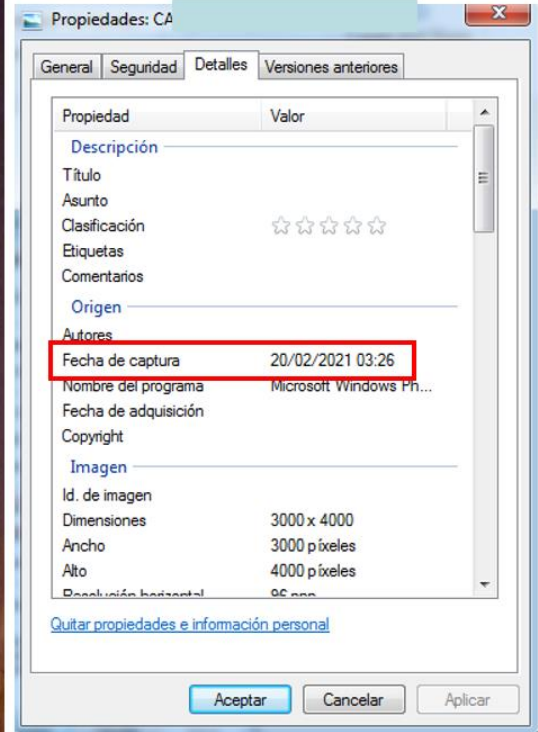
Propiedades: CA

General | Seguridad | Detalles | Versiones anteriores

| Propiedad | Valor |
|---|---|
| Descripción | |
| Título | |
| Asunto | |
| Clasificación | ☆☆☆☆☆ |
| Etiquetas | |
| Comentarios | |
| Origen | |
| Autores | |
| Fecha de captura | 20/02/2021 03:26 |
| Nombre del programa | Microsoft Windows Ph... |
| Fecha de adquisición | |
| Copyright | |
| Imagen | |
| Id. de imagen | |
| Dimensiones | 3000 x 4000 |
| Ancho | 3000 píxeles |
| Alto | 4000 píxeles |
| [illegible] | 96 ppp |

Quitar propiedades e información personal

Aceptar | Cancelar | Aplicar